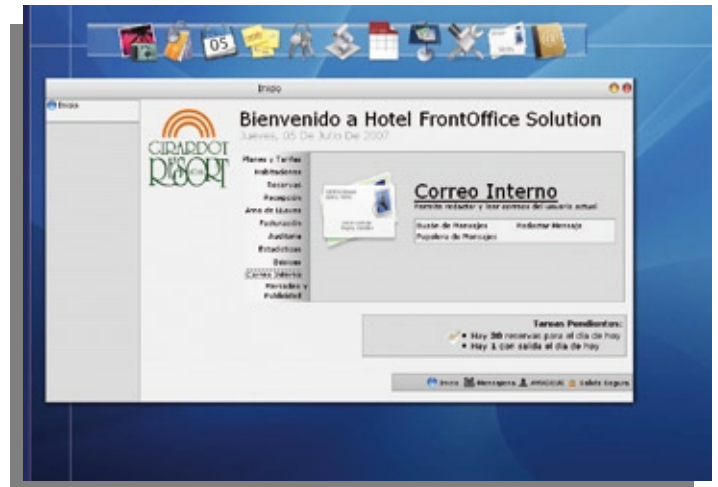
05

Inicio

Inicio

Bienvenido a Hotel FrontOffice Solution

Jueves, 05 De Julio De 2007

GIRARDOT RESORT

Planes y Tarifas
Habitaciones
Reservas
Recepción
Ama de Llaves
Facturación
Auditoria
Estadísticas
Bonos
Correo Interno
Mercadeo y Publicidad

Correo Interno

Permite redactar y leer correos del usuario actual

Buzón de Mensajes
Redactar Mensaje
Papelera de Mensajes

Tareas Pendientes:
Hay 30 reservas para el día de hoy
Hay 1 con salida el día de hoy

Inicio
Mensajero
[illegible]
Salida Segura